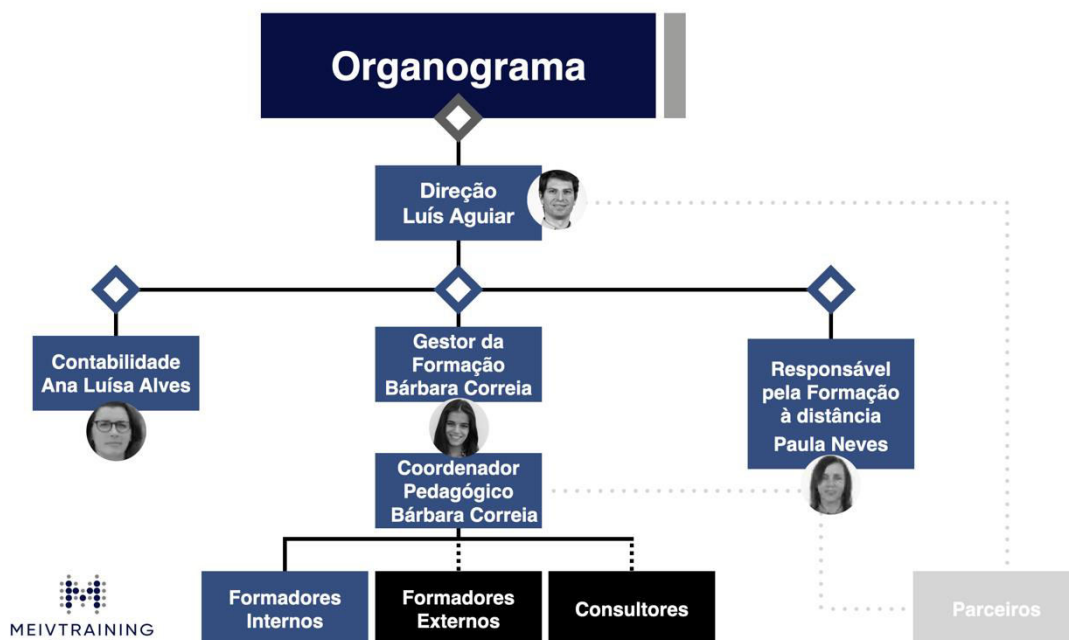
Organograma

Direção
Luís Aguiar

Contabilidade
Ana Luísa Alves

Gestor da Formação
Bárbara Correia

Coordenador Pedagógico
Bárbara Correia

Responsável pela Formação à distância
Paula Neves

Formadores Internos

Formadores Externos

Consultores

Parceiros

MEIVTRAINING